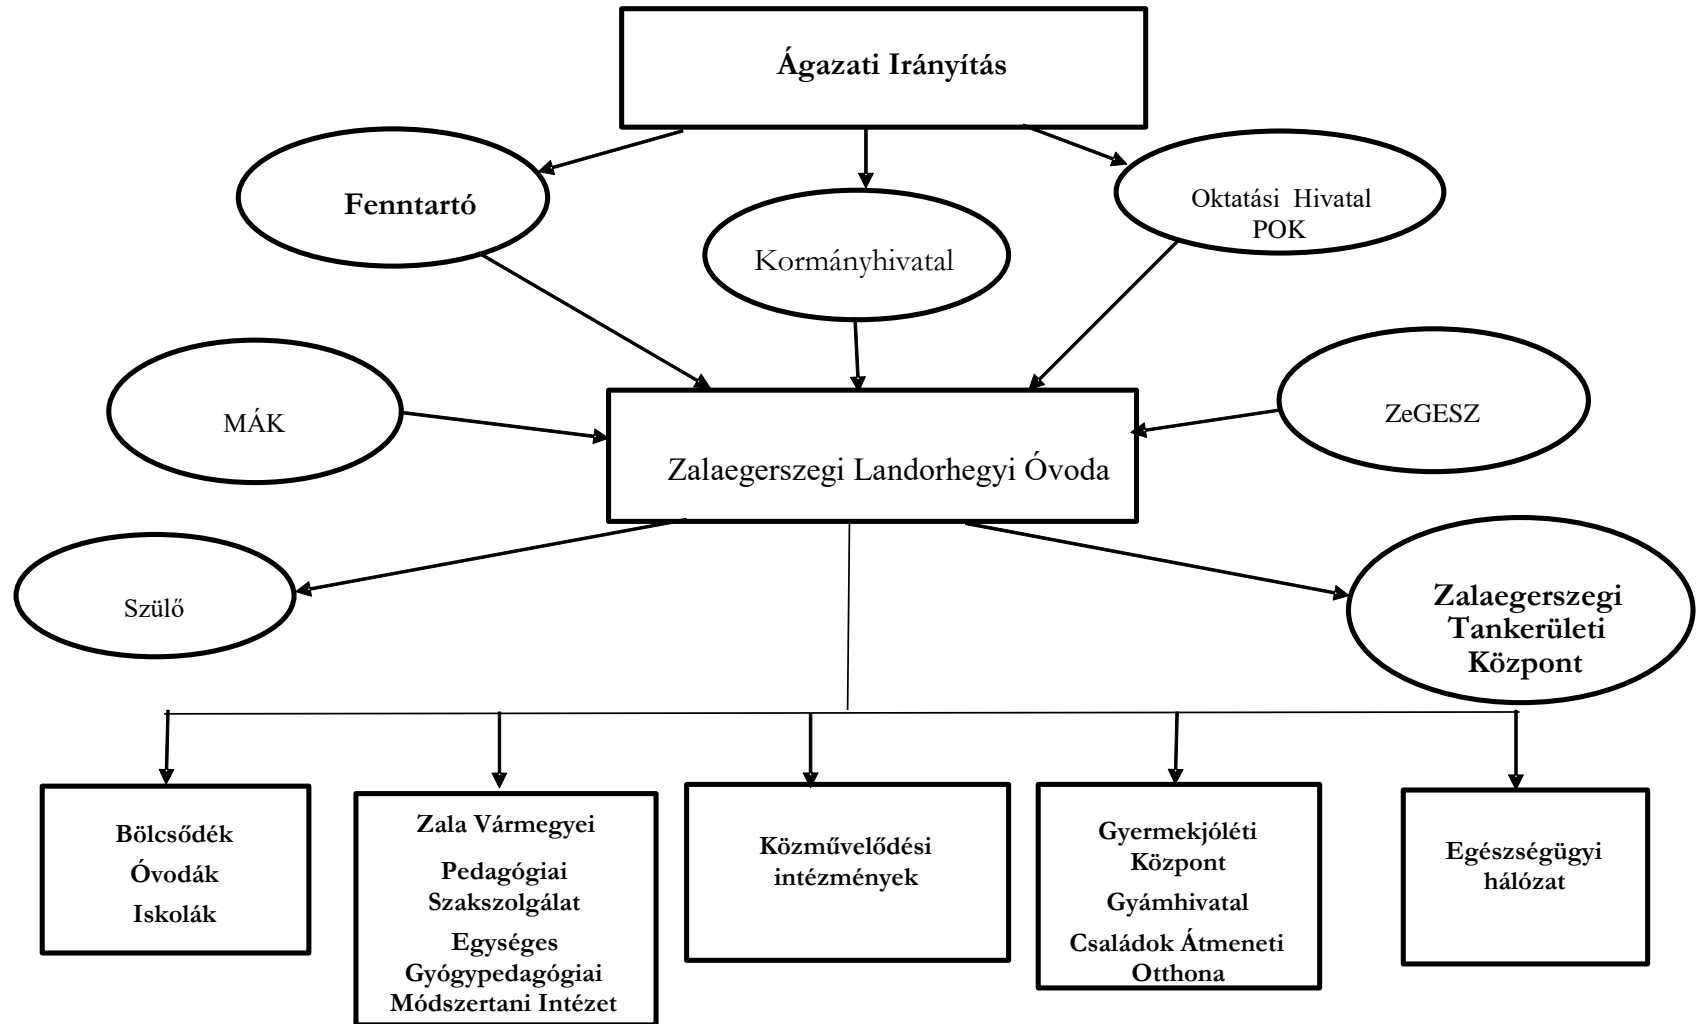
Ágazati Irányítás

Fenntartó

Kormányhivatal

Oktatási Hivatal
POK

MÁK

Zalaegerszegi Landorhegyi Óvoda

ZeGESZ

Szülő

Zalaegerszegi Tankerületi Központ

Bölcsődék
Óvodák
Iskolák

Zala Vármegyei
Pedagógiai Szakszolgálat
Egységes Gyógypedagógiai Módszertani Intézet

Közművelődési intézmények

Gyermekjóléti Központ
Gyámhivatal
Családok Átmeneti Otthona

Egészségügyi hálózat